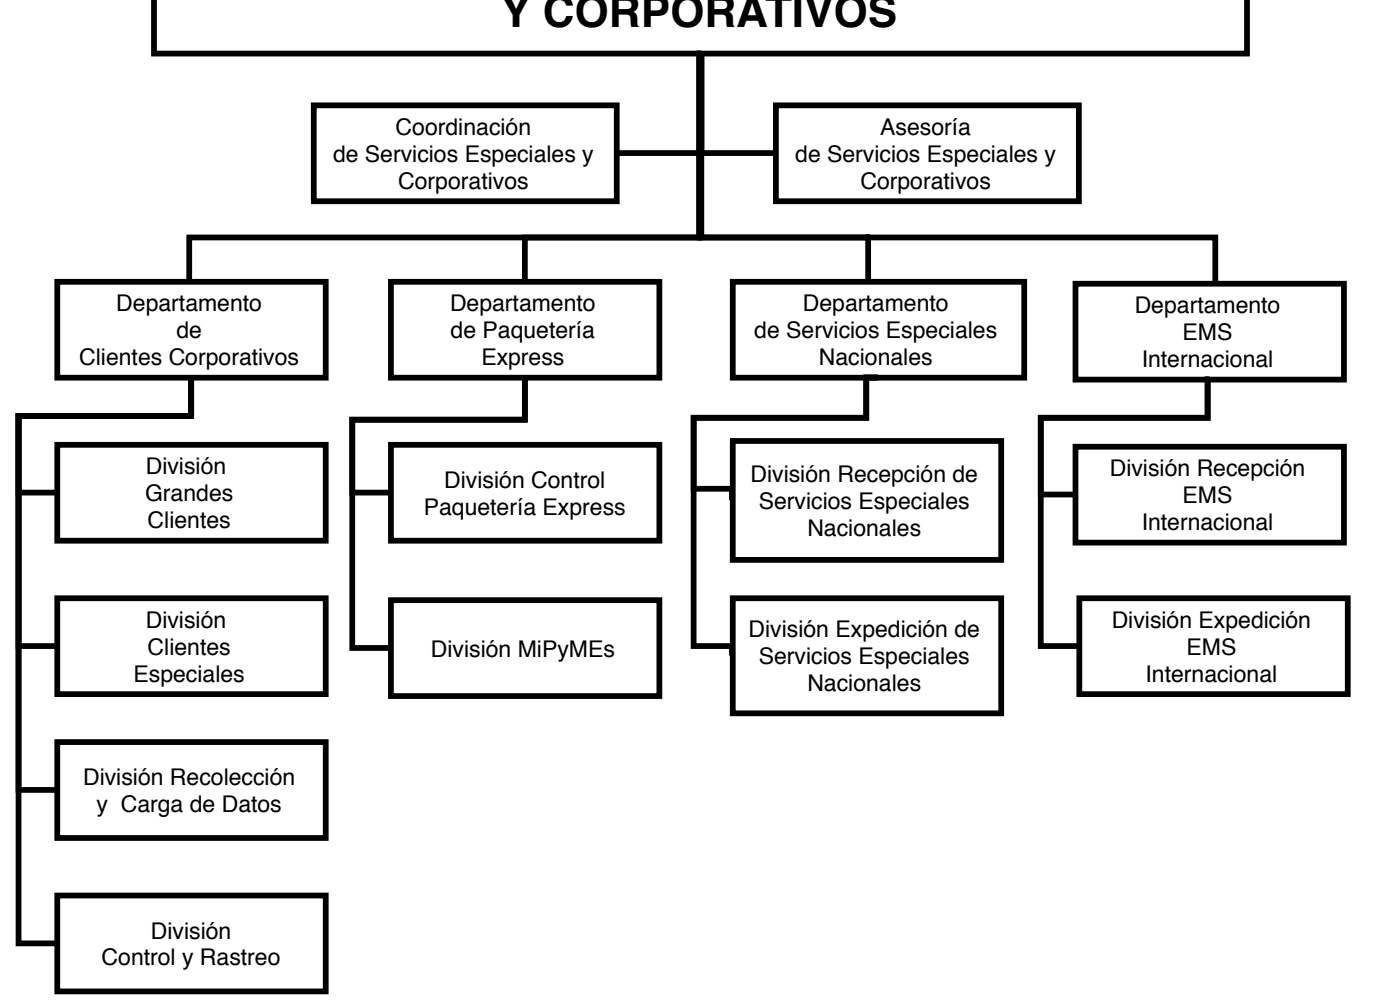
Y CORPORATIVOS

Coordinación de Servicios Especiales y Corporativos

Asesoría de Servicios Especiales y Corporativos

Departamento de Clientes Corporativos

Departamento de Paquetería Express

Departamento de Servicios Especiales Nacionales

Departamento EMS Internacional

División Grandes Clientes

División Clientes Especiales

División Recolección y Carga de Datos

División Control y Rastreo

División Control Paquetería Express

División MiPyMEs

División Recepción de Servicios Especiales Nacionales

División Expedición de Servicios Especiales Nacionales

División Recepción EMS Internacional

División Expedición EMS Internacional